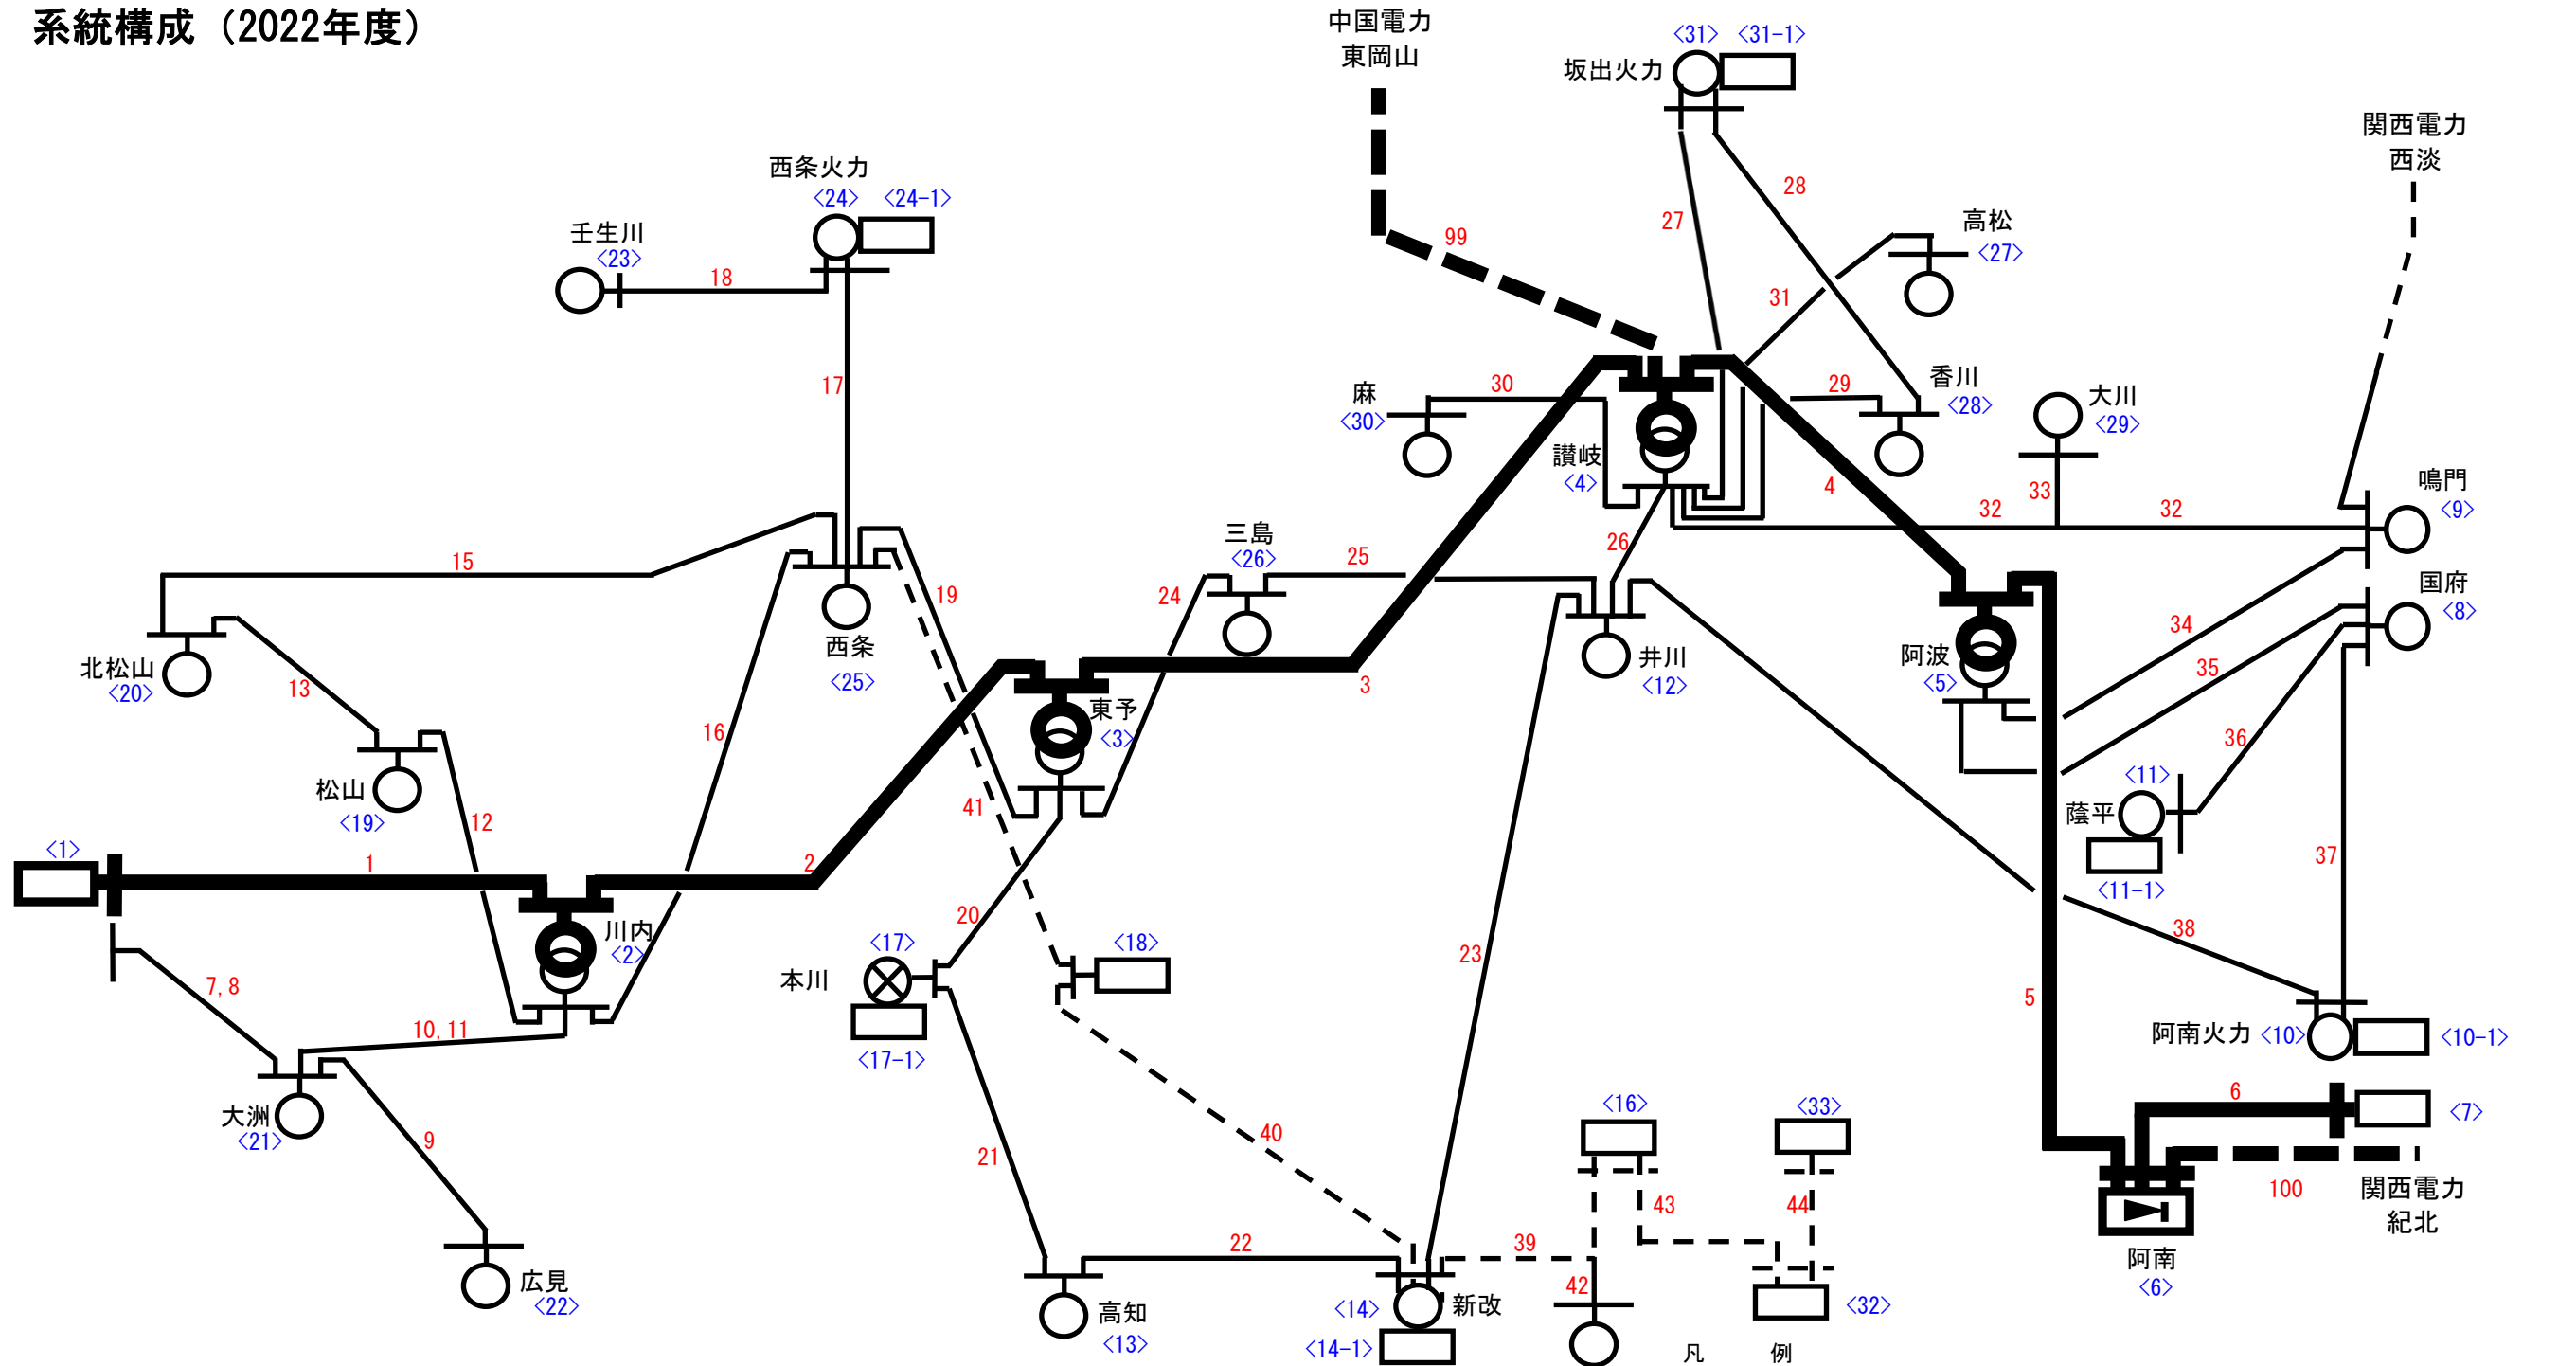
系統構成（2022年度）

中国電力
東岡山

坂出火力 <31> <31-1>

関西電力
西淡

西条火力
<24> <24-1>

壬生川
<23>

18

17

99

27

28

高松
<27>

31

麻
<30>

30

29

香川
<28>

大川
<29>

讃岐
<4>

4

33

32

32

鳴門
<9>

15

19

三島
<26>

25

24

26

国府
<8>

北松山
<20>

13

西条
<25>

16

3

井川
<12>

34

35

阿波
<5>

東予
<3>

松山
<19>

12

41

36

<11>

薩平

<11-1>

37

<1>

1

2

川内
<2>

20

38

7, 8

<17>

本川

<17-1>

<18>

23

5

阿南火力 <10> <10-1>

10, 11

6

<7>

大洲
<21>

9

40

21

<16>

<33>

43

44

100

関西電力
紀北

阿南
<6>

22

39

42

広見
<22>

高知
<13>

<14>

新改

<14-1>

<32>

凡 例